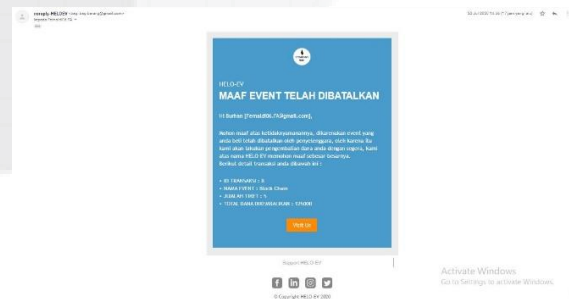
noreply HELOEV <noreply.helo.ev@gmail.com>
kepada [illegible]

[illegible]

HELO-EV
MAAF EVENT TELAH DIBATALKAN

Hi Burhan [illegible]@gmail.com,

Mohon maaf atas ketidaknyamanannya, dikarenakan event yang anda beli telah dibatalkan oleh penyelenggara, oleh karena itu kami akan lakukan pengembalian dana anda dengan segera. Kami atas nama HELO EV memohon maaf sebesar besarnya. Berikut detail transaksi anda dibawah ini :

• ID TRANSAKSI : 8
• NAMA EVENT : Black Chase
• JUMLAH TIKET : 1
• TOTAL DANA DIKEMBALIKAN : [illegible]

Visit Us

Support HELO-EV

© Copyright HELO-EV 2020

Activate Windows
Go to Settings to activate Windows.